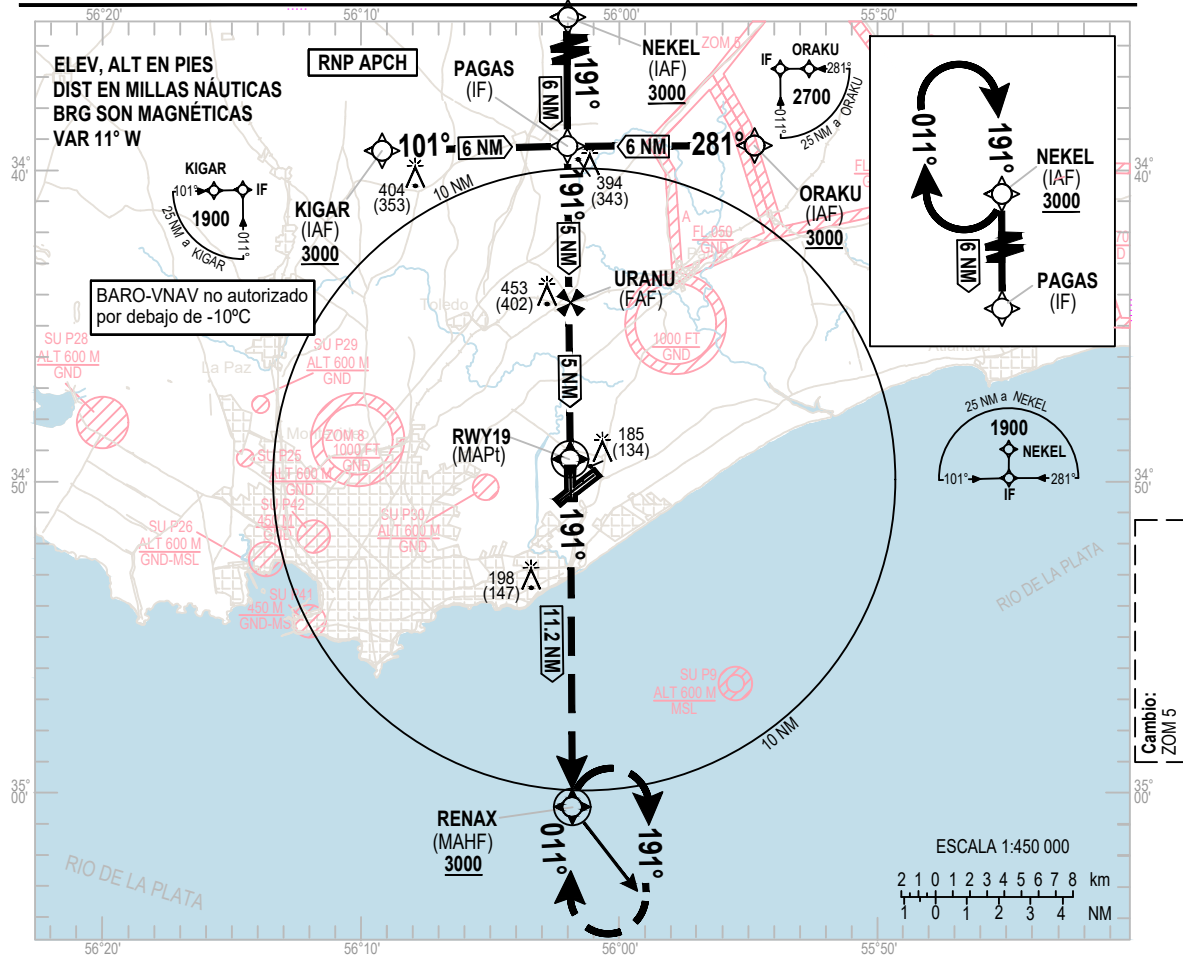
56°20'
56°10'
56°00'
55°50'

ELEV, ALT EN PIES
DIST EN MILLAS NÁUTICAS
BRG SON MAGNÉTICAS
VAR 11° W

RNP APCH

PAGAS
(IF)

NEKEL
(IAF)
3000

ZOM 5

IF
ORAKU
281°
2700
011°
25 NM a ORAKU

191°
6 NM

101°
6 NM
6 NM
281°

KIGAR
101°
IF
1900
011°
25 NM a KIGAR

404
(353)

394
(343)

10 NM

KIGAR
(IAF)
3000

ORAKU
(IAF)
3000

191°
5 NM

FL 050

453
(402)

URANU
(FAF)

BARO-VNAV no autorizado por debajo de -10ºC

Toledo

1000 FT
GND

SU P28
ALT 600 M
GND

SU P29
ALT 600 M
GND

La Paz

5 NM

ZOM 8
1000 FT
GND

RWY19
(MAPt)

185
(134)

SU P25
ALT 600 M
GND

SU P42
450 M
GND

SU P30
ALT 600 M
GND

SU P26
ALT 600 M
GND-MSL

191°

198
(147)

SU P41
450 M
GND-MSL

11.2 NM

SU P9
ALT 600 M
MSL

10 NM

RIO DE LA PLATA

RENAX
(MAHF)
3000

011°
191°

RIO DE LA PLATA

011°
191°
NEKEL
(IAF)
3000
6 NM
PAGAS
(IF)

25 NM a NEKEL
1900
NEKEL
101°
281°
IF

34°
40'
34°
50'
35°
00'

Cambio:
ZOM 5

ESCALA 1:450 000
2 1 0 1 2 3 4 5 6 7 8 km
1 0 1 2 3 4 NM